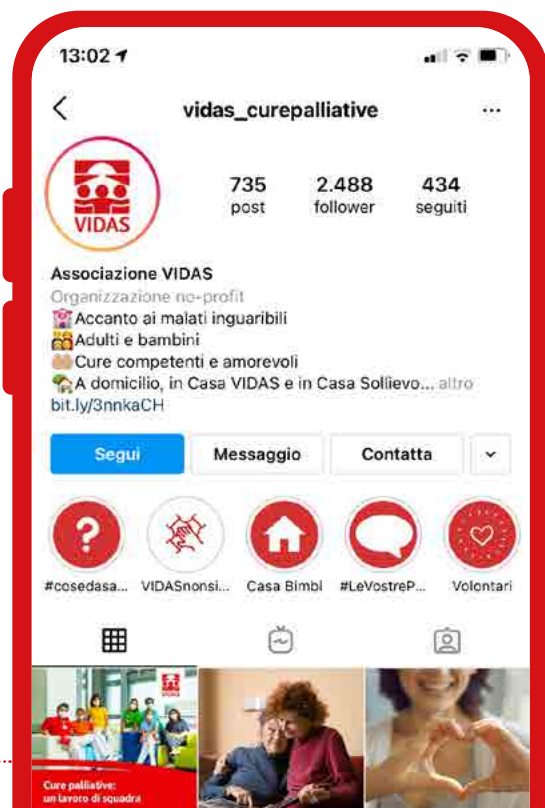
13:02

vidas_curepalliative

VIDAS

735 post

2.488 follower

434 seguiti

Associazione VIDAS
Organizzazione no-profit
Accanto ai malati inguaribili
Adulti e bambini
Cure competenti e amorevoli
A domicilio, in Casa VIDAS e in Casa Sollievo... altro
bit.ly/3nnkaCH

Segui
Messaggio
Contatta

#cosedasa...
VIDASnonsi...
Casa Bimbi
#LeVostreP...
Volontari

VIDAS
Cure palliative:
un lavoro di squadra